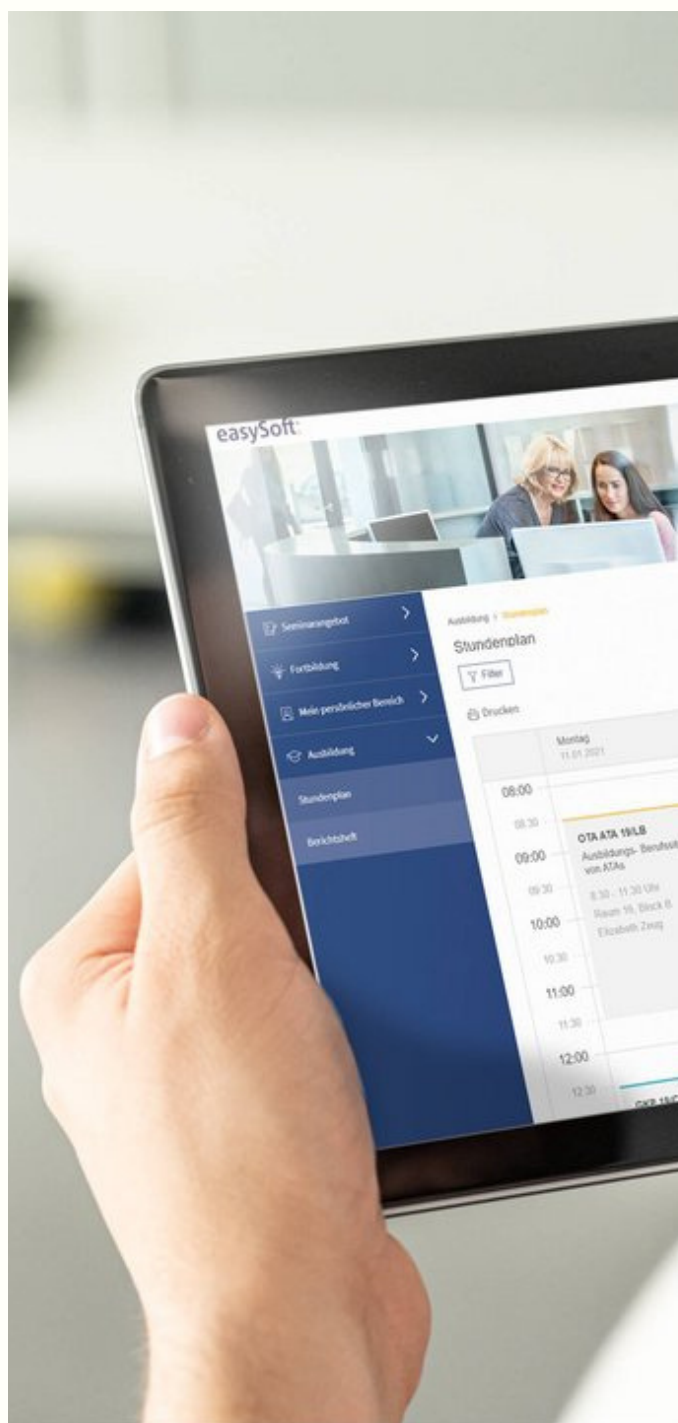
easySoft.

Seminarangebot
Fortbildung
Mein persönlicher Bereich
Ausbildung
Stundenplan
Berichtsheft

Ausbildung / Stundenplan
Stundenplan
Filter
Drucken

Montag
11.01.2021

08:00
08:30
09:00
09:30
10:00
10:30
11:00
11:30
12:00
12:30

OTA ATA 19/LB
Ausbildungs- Berufss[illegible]
von ATAs
8:30 - 11:30 Uhr
Raum 16, Block B
Elizabeth Zeug

GKP 19/C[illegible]